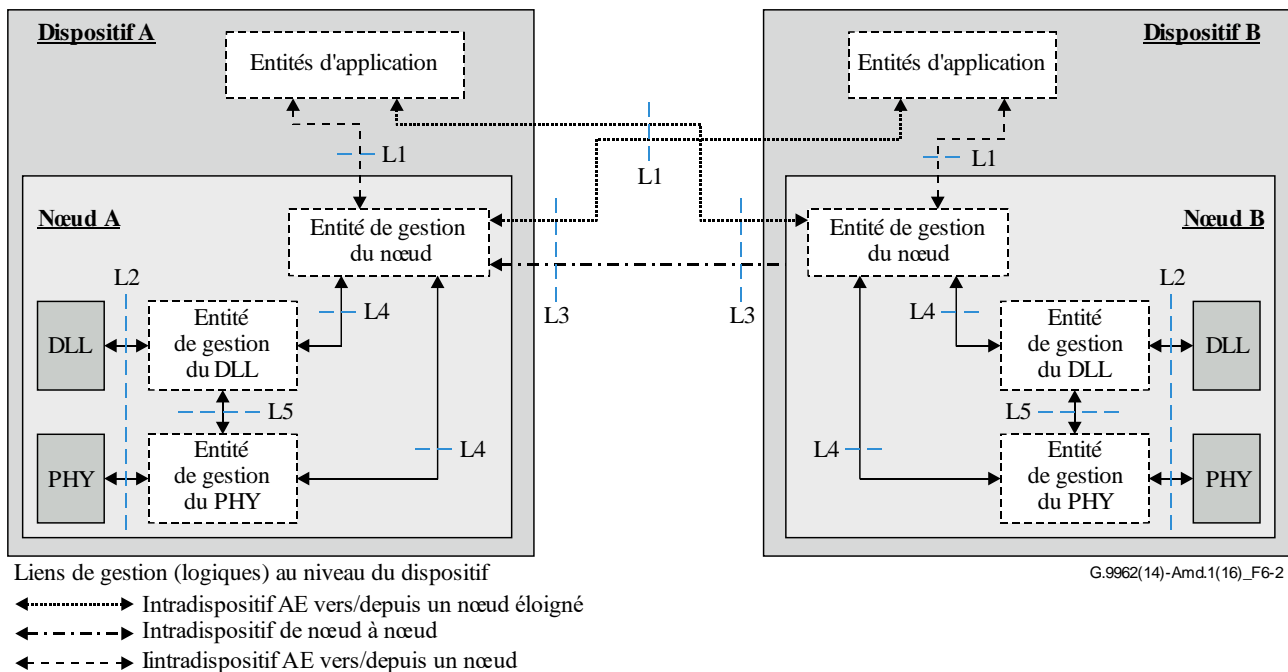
Dispositif A

Entités d'application

L1

Nœud A

Entité de gestion du nœud

L2

DLL

Entité de gestion du DLL

L4

L5

PHY

Entité de gestion du PHY

L4

L1

L3

L3

Dispositif B

Entités d'application

L1

Nœud B

Entité de gestion du nœud

L2

L4

Entité de gestion du DLL

DLL

L5

L4

Entité de gestion du PHY

PHY

Liens de gestion (logiques) au niveau du dispositif

G.9962(14)-Amd.1(16)_F6-2

Intradispositif AE vers/depuis un nœud éloigné

Intradispositif de nœud à nœud

Intradispositif AE vers/depuis un nœud